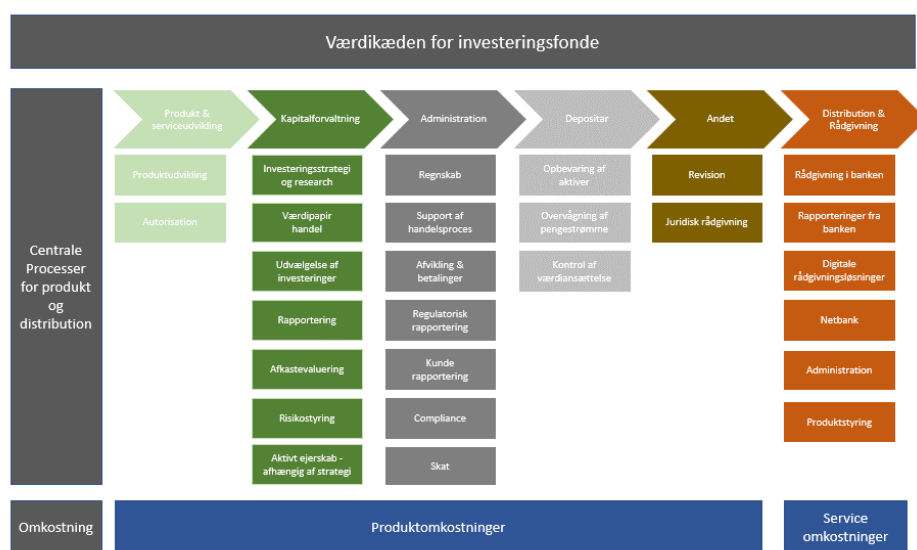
Værdikæden for investeringsfonde

Centrale Processer for produkt og distribution

Produkt & serviceudvikling

Produktudvikling

Autorisation

Kapitalforvaltning

Investeringsstrategi og research

Værdipapir handel

Udvælgelse af investeringer

Rapportering

Afkastevaluering

Risikostyring

Aktivt ejerskab - afhængig af strategi

Administration

Regnskab

Support af handelsproces

Afvikling & betalinger

Regulatorisk rapportering

Kunde rapportering

Compliance

Skat

Depositar

Opbevaring af aktiver

Overvågning af pengestrømme

Kontrol af værdiansættelse

Andet

Revision

Juridisk rådgivning

Distribution & Rådgivning

Rådgivning i banken

Rapporteringer fra banken

Digitale rådgivningsløsninger

Netbank

Administration

Produktstyring

Omkostning

Produktomkostninger

Service omkostninger